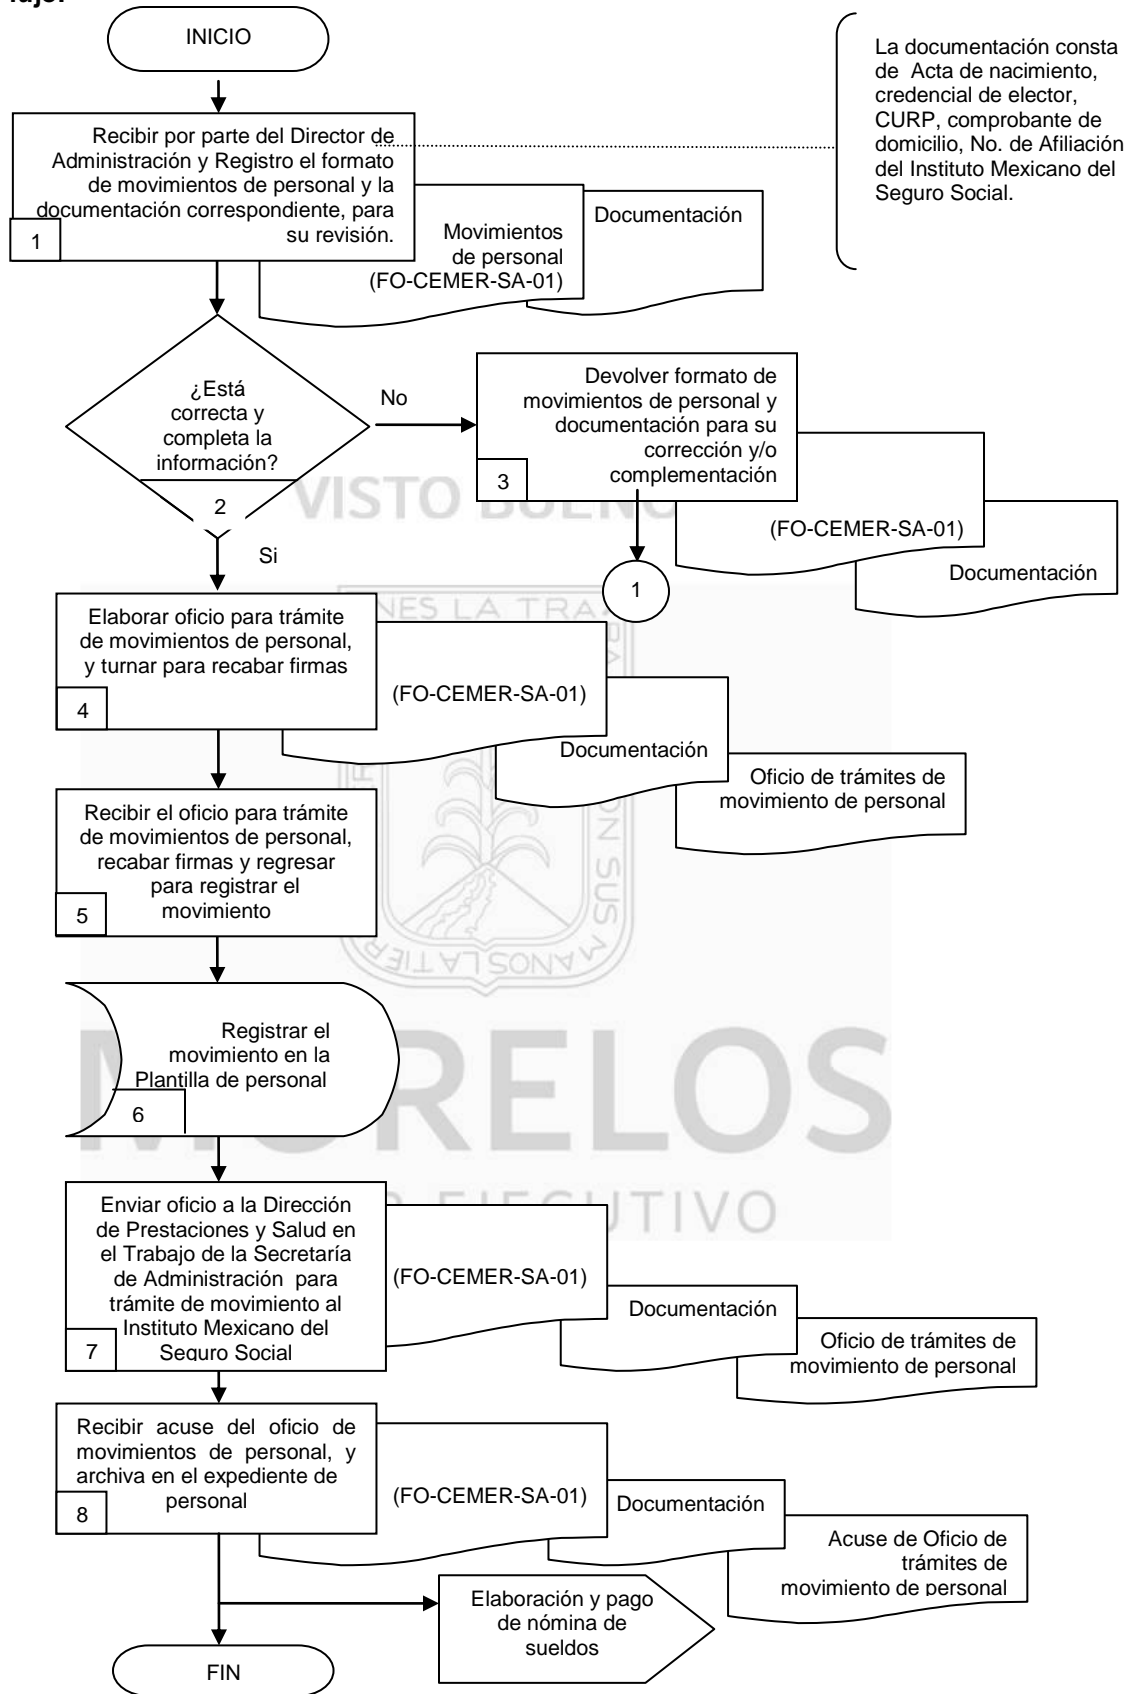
lujo:

INICIO

La documentación consta de Acta de nacimiento, credencial de elector, CURP, comprobante de domicilio, No. de Afiliación del Instituto Mexicano del Seguro Social.

Recibir por parte del Director de Administración y Registro el formato de movimientos de personal y la documentación correspondiente, para su revisión.

1

Movimientos de personal (FO-CEMER-SA-01)

Documentación

¿Está correcta y completa la información?

2

No

Devolver formato de movimientos de personal y documentación para su corrección y/o complementación

3

(FO-CEMER-SA-01)

Documentación

1

Si

VISTO BUENO

Elaborar oficio para trámite de movimientos de personal, y turnar para recabar firmas

4

(FO-CEMER-SA-01)

Documentación

Oficio de trámites de movimiento de personal

Recibir el oficio para trámite de movimientos de personal, recabar firmas y regresar para registrar el movimiento

5

Registrar el movimiento en la Plantilla de personal

6

MORELOS

EJECUTIVO

Enviar oficio a la Dirección de Prestaciones y Salud en el Trabajo de la Secretaría de Administración para trámite de movimiento al Instituto Mexicano del Seguro Social

7

(FO-CEMER-SA-01)

Documentación

Oficio de trámites de movimiento de personal

Recibir acuse del oficio de movimientos de personal, y archiva en el expediente de personal

8

(FO-CEMER-SA-01)

Documentación

Acuse de Oficio de trámites de movimiento de personal

Elaboración y pago de nómina de sueldos

FIN